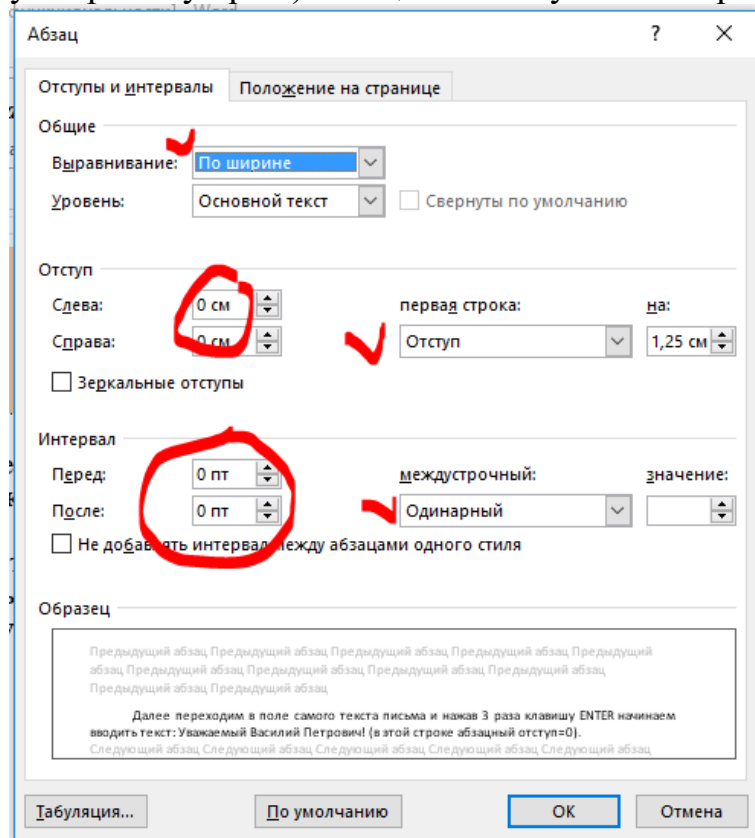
Абзац

?

Отступы и интервалы

Положение на странице

Общие

Выравнивание: По ширине

Уровень: Основной текст

Свернуты по умолчанию

Отступ

Слева: 0 см

Справа: 0 см

первая строка: Отступ

на: 1,25 см

Зеркальные отступы

Интервал

Перед: 0 пт

После: 0 пт

междустрочный: Одинарный

значение:

Не добавлять интервал между абзацами одного стиля

Образец

Предыдущий абзац Предыдущий абзац Предыдущий абзац Предыдущий абзац Предыдущий абзац Предыдущий абзац Предыдущий абзац Предыдущий абзац Предыдущий абзац Предыдущий абзац Предыдущий абзац Предыдущий абзац

Далее переходим в поле самого текста письма и нажав 3 раза клавишу ENTER начинаем вводить текст: Уважаемый Василий Петрович! (в этой строке абзацный отступ=0).

Следующий абзац Следующий абзац Следующий абзац Следующий абзац Следующий абзац Следующий абзац

Табуляция...

По умолчанию

ОК

Отмена